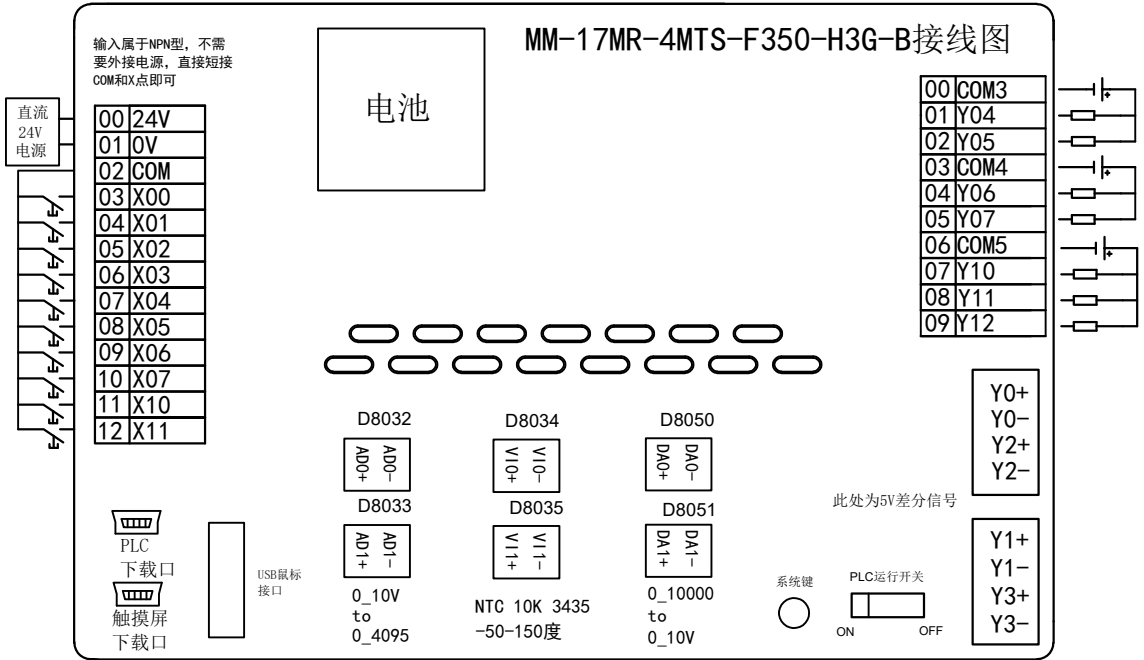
输入属于NPN型，不需要外接电源，直接短接COM和X点即可

MM-17MR-4MTS-F350-H3G-B接线图

电池

直流
24V
电源

| | |
|---|---|
| 00 | 24V |
| 01 | 0V |
| 02 | COM |
| 03 | X00 |
| 04 | X01 |
| 05 | X02 |
| 06 | X03 |
| 07 | X04 |
| 08 | X05 |
| 09 | X06 |
| 10 | X07 |
| 11 | X10 |
| 12 | X11 |

| | |
|---|---|
| 00 | COM3 |
| 01 | Y04 |
| 02 | Y05 |
| 03 | COM4 |
| 04 | Y06 |
| 05 | Y07 |
| 06 | COM5 |
| 07 | Y10 |
| 08 | Y11 |
| 09 | Y12 |

Y0+
Y0-
Y2+
Y2-

D8032
AD0-
AD0+

D8034
VI0-
VI0+

D8050
DA0-
DA0+

D8033
AD1-
AD1+

D8035
VI1-
VI1+

D8051
DA1-
DA1+

此处为5V差分信号

Y1+
Y1-
Y3+
Y3-

PLC
下载口

触摸屏
下载口

USB鼠标
接口

0_10V
to
0_4095

NTC 10K 3435
-50-150度

0_10000
to
0_10V

系统键

PLC运行开关
ON OFF